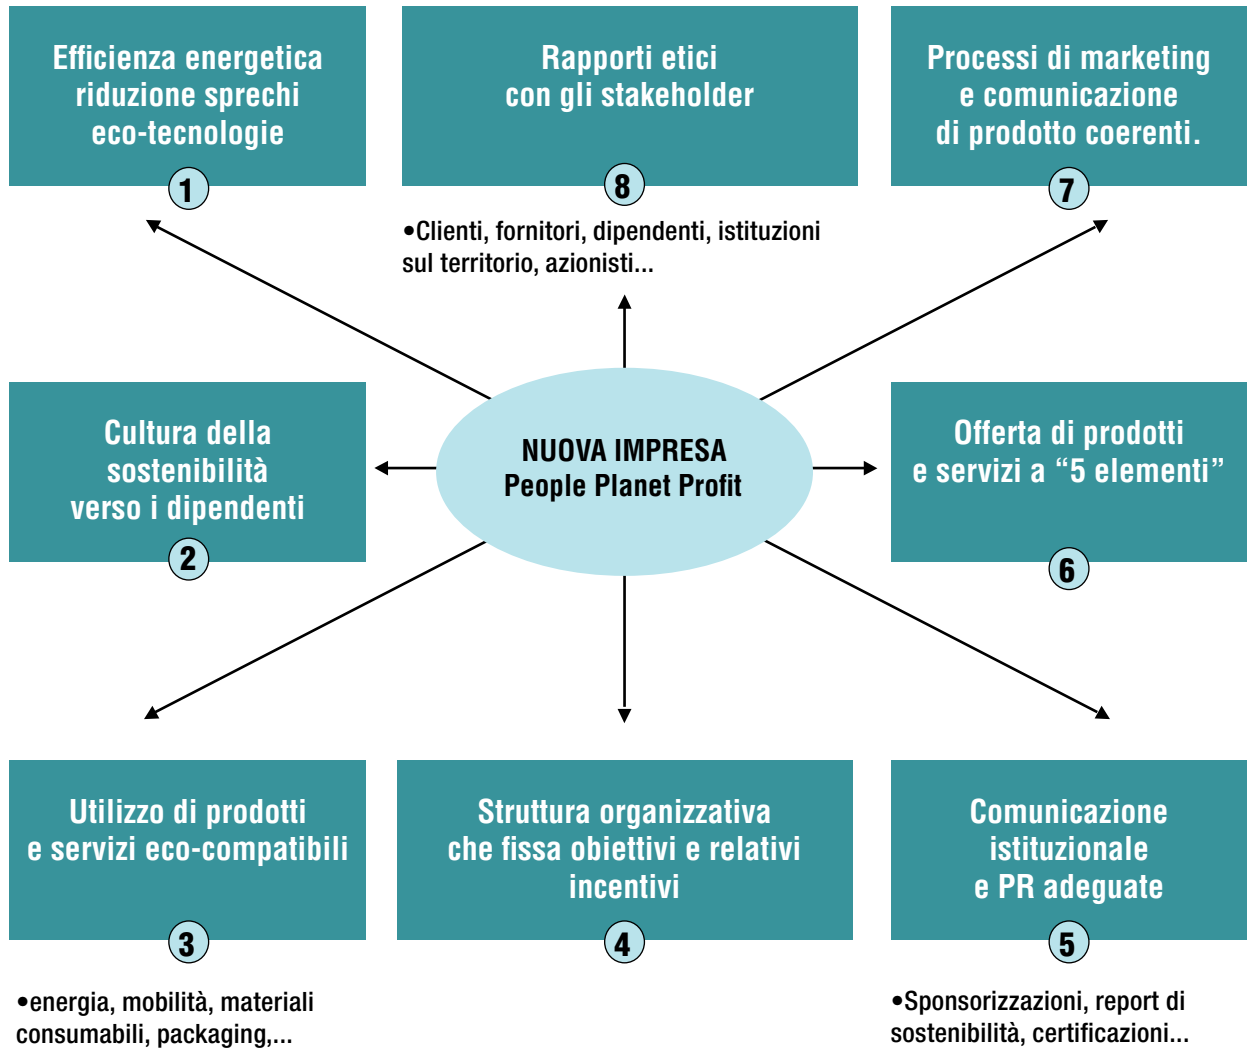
Efficienza energetica riduzione sprechi eco-tecnologie

1

Rapporti etici con gli stakeholder

8

•Clienti, fornitori, dipendenti, istituzioni sul territorio, azionisti...

Processi di marketing e comunicazione di prodotto coerenti.

7

Cultura della sostenibilità verso i dipendenti

2

NUOVA IMPRESA
People Planet Profit

Offerta di prodotti e servizi a “5 elementi”

6

Utilizzo di prodotti e servizi eco-compatibili

3

•energia, mobilità, materiali consumabili, packaging,...

Struttura organizzativa che fissa obiettivi e relativi incentivi

4

Comunicazione istituzionale e PR adeguate

5

•Sponsorizzazioni, report di sostenibilità, certificazioni...